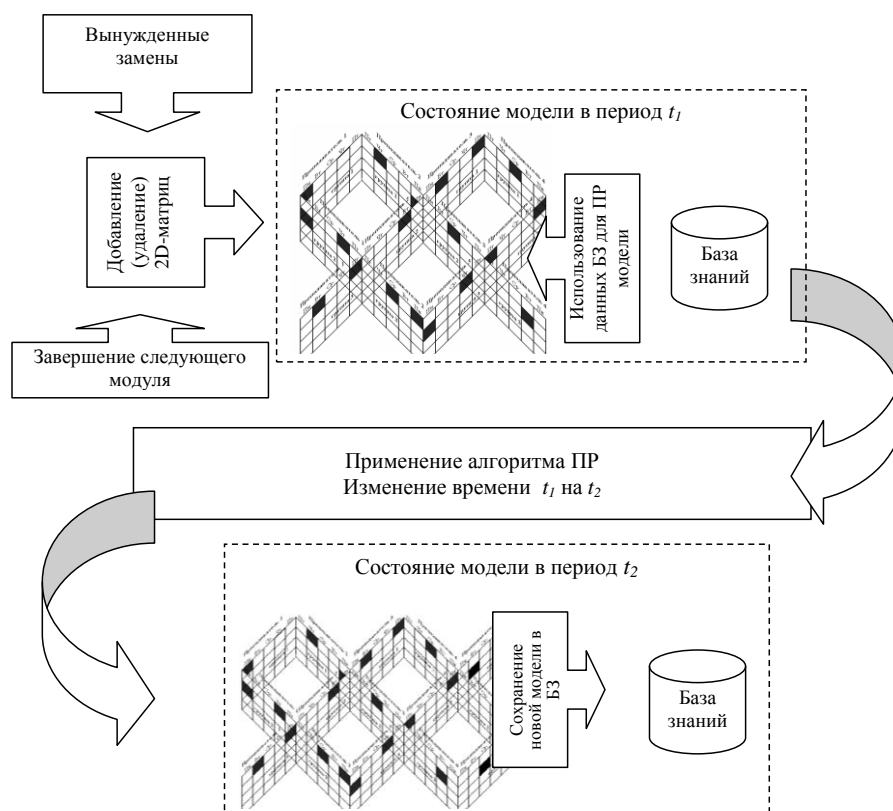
Вынужденные замены

Добавление (удаление) 2D-матриц

Завершение следующего модуля

Состояние модели в период $t_1$

Использование данных БЗ для ПР модели

База знаний

Применение алгоритма ПР
Изменение времени $t_1$ на $t_2$

Состояние модели в период $t_2$

Сохранение новой модели в БЗ

База знаний